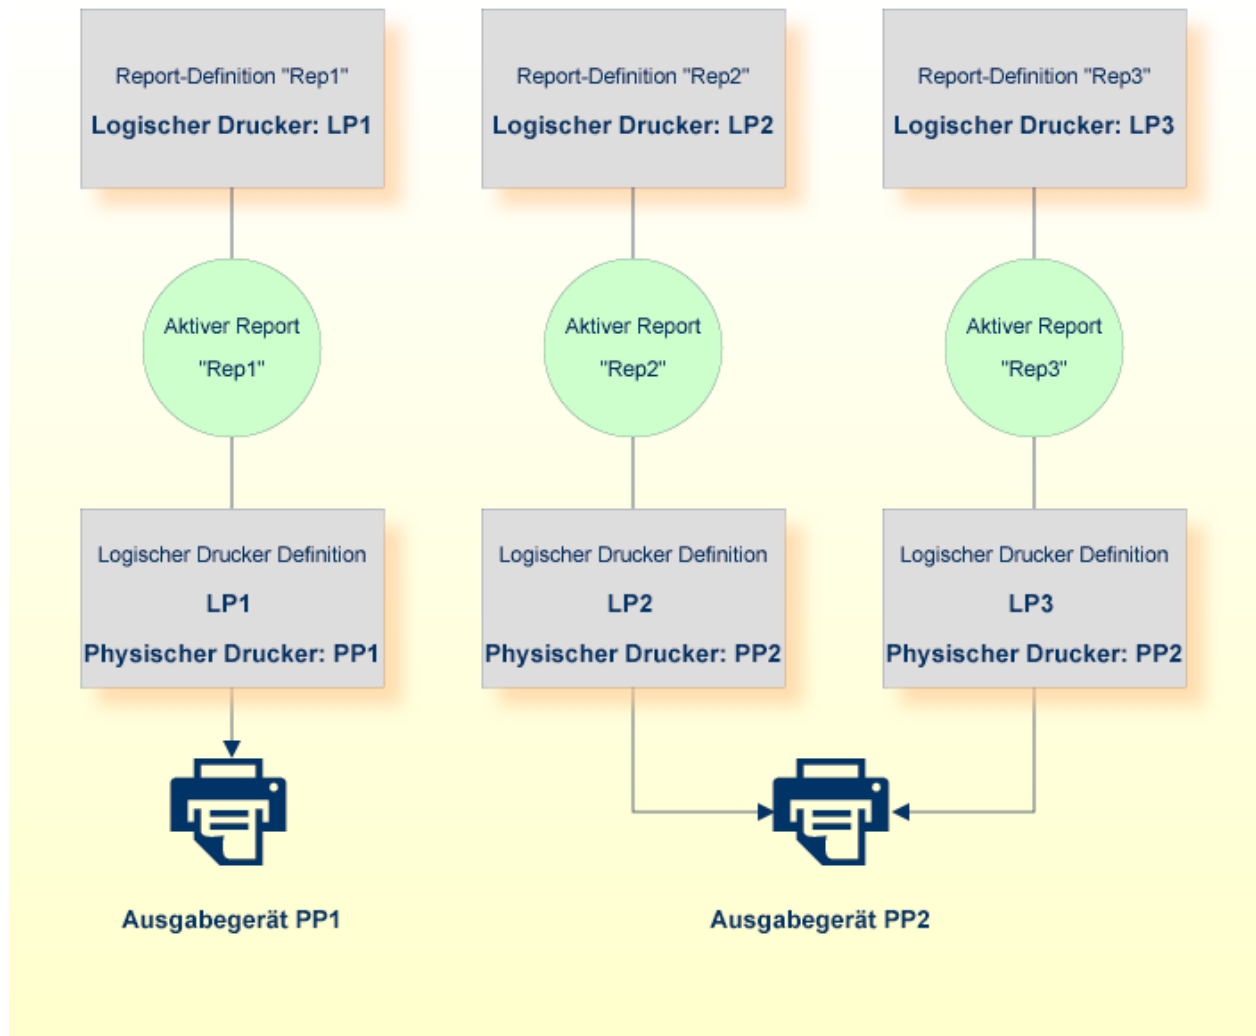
Report-Definition "Rep1"
Logischer Drucker: LP1

Report-Definition "Rep2"
Logischer Drucker: LP2

Report-Definition "Rep3"
Logischer Drucker: LP3

Aktiver Report "Rep1"

Aktiver Report "Rep2"

Aktiver Report "Rep3"

Logischer Drucker Definition
LP1
Physischer Drucker: PP1

Logischer Drucker Definition
LP2
Physischer Drucker: PP2

Logischer Drucker Definition
LP3
Physischer Drucker: PP2

Ausgabegerät PP1

Ausgabegerät PP2